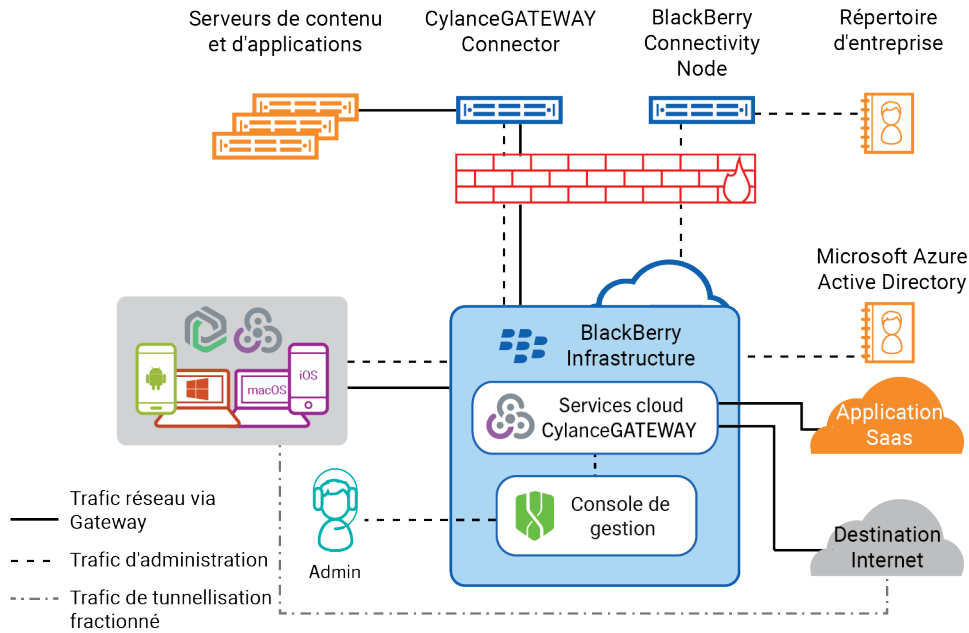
Serveurs de contenu et d'applications

CylanceGATEWAY Connector

BlackBerry Connectivity Node

Répertoire d'entreprise

Microsoft Azure Active Directory

macOS

iOS

BlackBerry Infrastructure

Services cloud CylanceGATEWAY

Console de gestion

Application Saas

Destination Internet

Admin

Trafic réseau via Gateway

Trafic d'administration

Trafic de tunnellisation fractionné